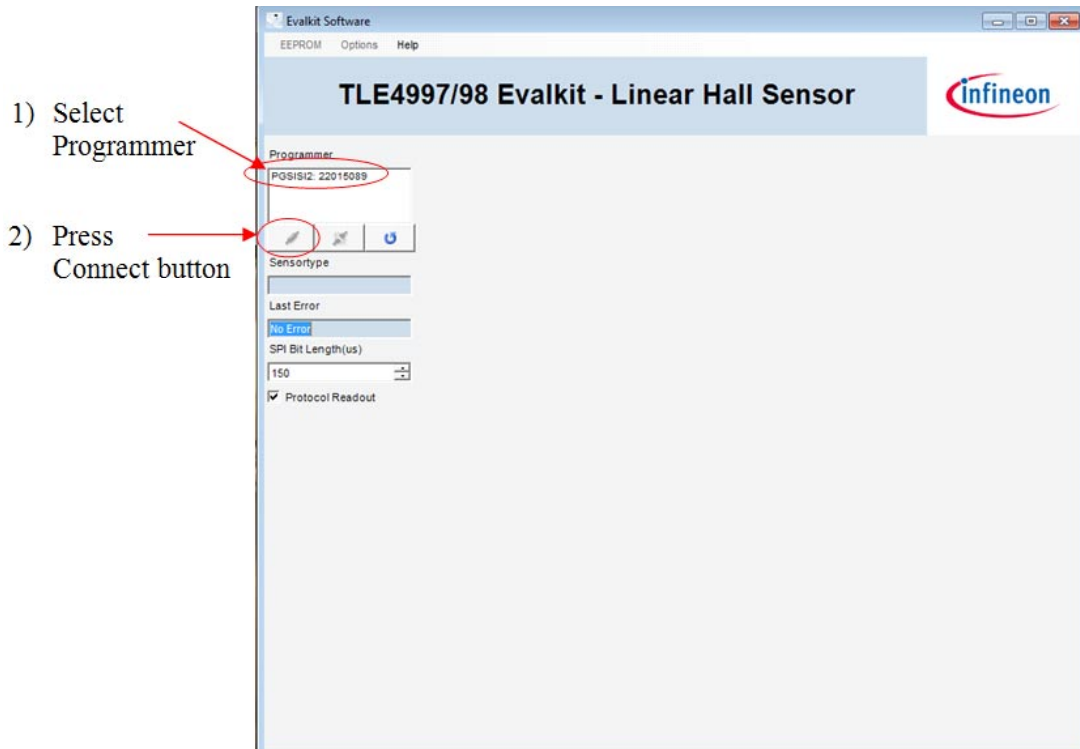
1) Select Programmer

2) Press Connect button

Evalkit Software

EEPROM Options Help

TLE4997/98 Evalkit - Linear Hall Sensor

infineon

Programmer

PGSISI2: 22015089

Sensortype

Last Error

No Error

SPI Bit Length(us)

150

Protocol Readout